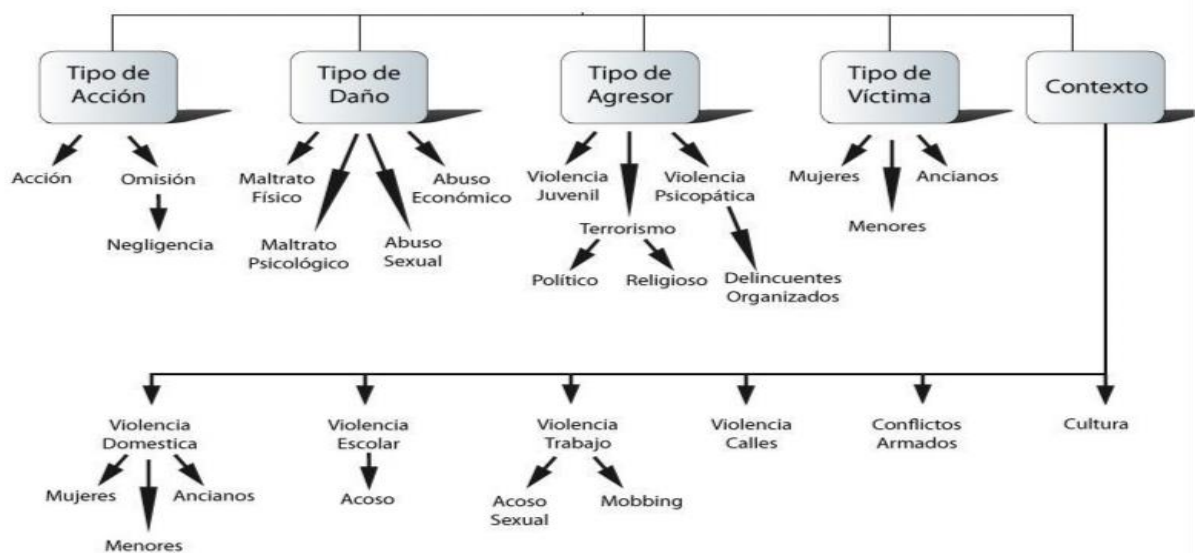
Tipo de Acción

Acción

Omisión

Negligencia

Tipo de Daño

Maltrato Físico

Maltrato Psicológico

Abuso Sexual

Abuso Económico

Tipo de Agresor

Violencia Juvenil

Terrorismo

Político

Religioso

Violencia Psicopática

Delincuentes Organizados

Tipo de Víctima

Mujeres

Menores

Ancianos

Contexto

Violencia Domestica

Mujeres

Menores

Ancianos

Violencia Escolar

Acoso

Violencia Trabajo

Acoso Sexual

Mobbing

Violencia Calles

Conflictos Armados

Cultura